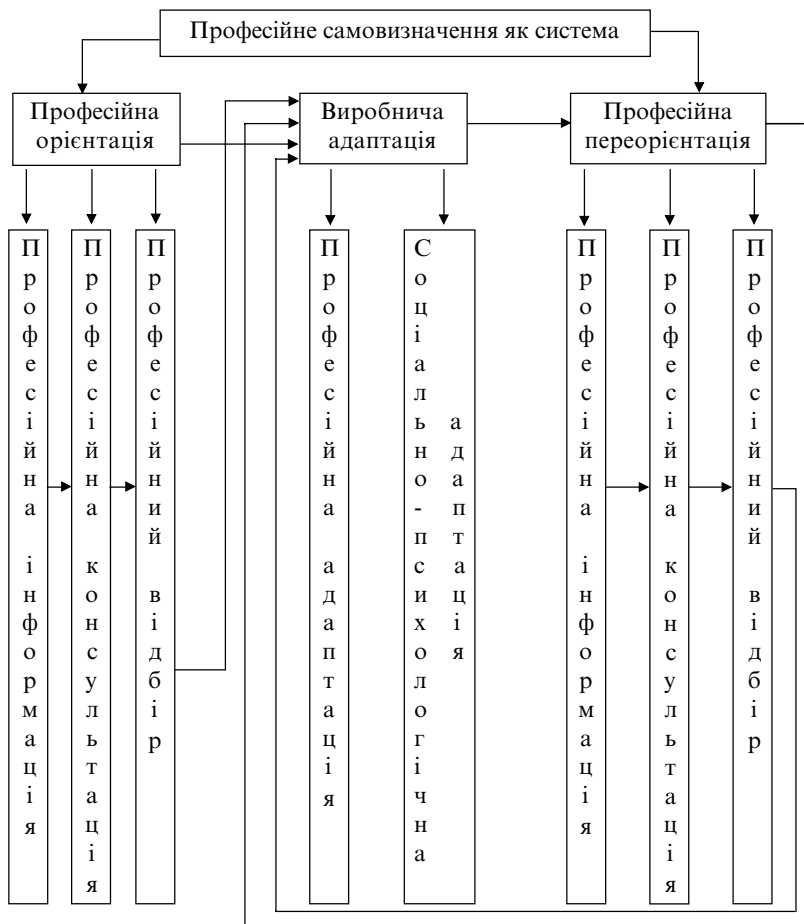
Професійне самовизначення як система

Професійна орієнтація

Виробнича адаптація

Професійна переорієнтація

Професійна інформація

Професійна консультація

Професійний відбір

Професійна адаптація

Соціально-психологічна адаптація

Професійна інформація

Професійна консультація

Професійний відбір